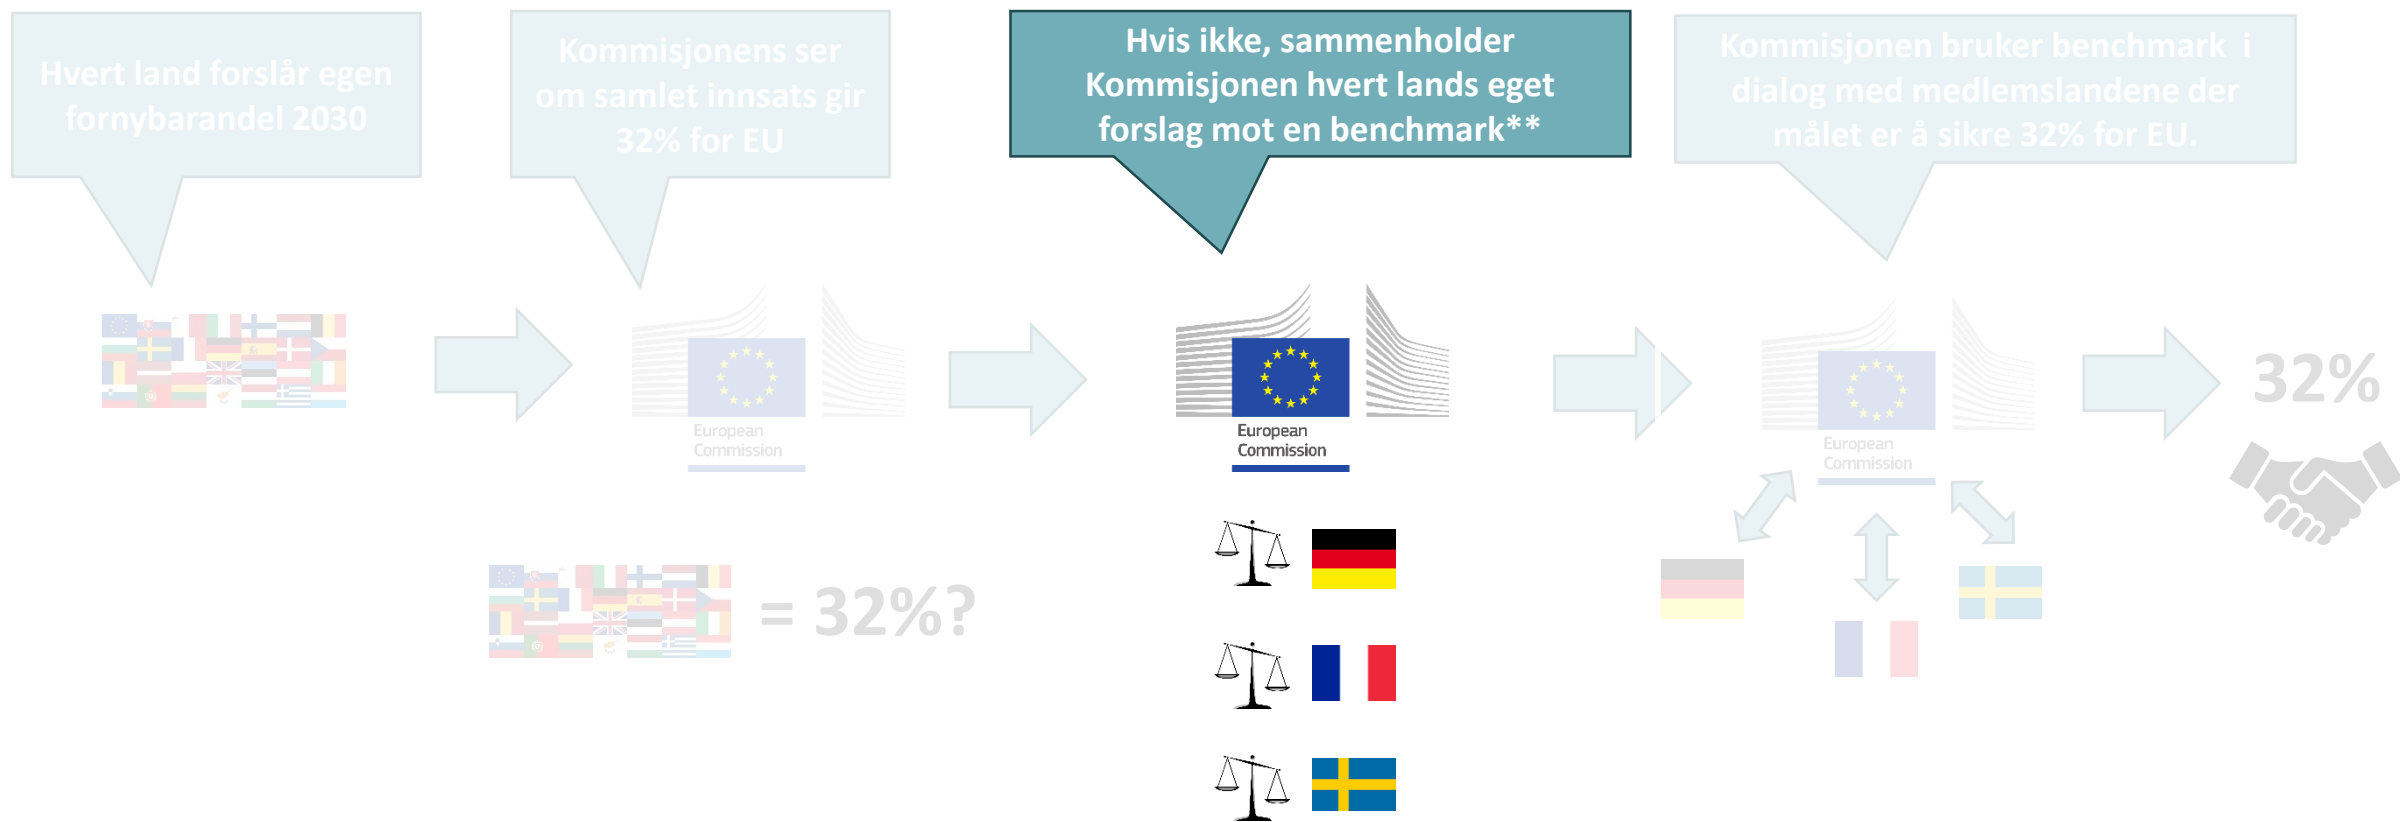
Hvert land forslår egen fornybarandel 2030

Kommisjonens ser om samlet innsats gir 32% for EU

Hvis ikke, sammenholder Kommisjonen hvert lands eget forslag mot en benchmark**

Kommisjonen bruker benchmark i dialog med medlemslandene der målet er å sikre 32% for EU.

European Commission

European Commission

European Commission

32%

= 32%?